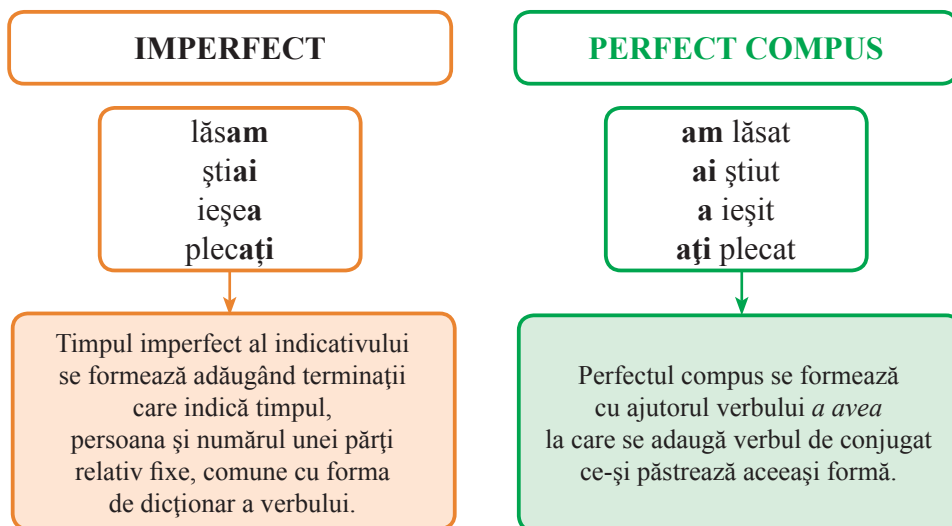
IMPERFECT

lăsam
știai
ieșea
plecați

Timpul imperfect al indicativului se formează adăugând terminații care indică timpul, persoana și numărul unei părți relativ fixe, comune cu forma de dicționar a verbului.

PERFECT COMPUS

am lăsat
ai știut
a ieșit
ați plecat

Perfectul compus se formează cu ajutorul verbului *a avea* la care se adaugă verbul de conjugat ce-și păstrează aceeași formă.